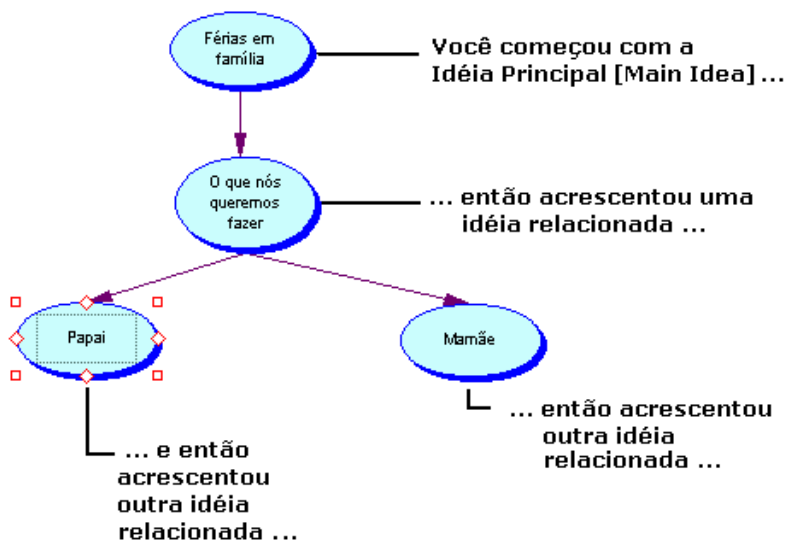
Férias em família

Você começou com a Idéia Principal [Main Idea] ...

O que nós queremos fazer

... então acrescentou uma idéia relacionada ...

Papai

Mamãe

... então acrescentou outra idéia relacionada ...

... e então acrescentou outra idéia relacionada ...